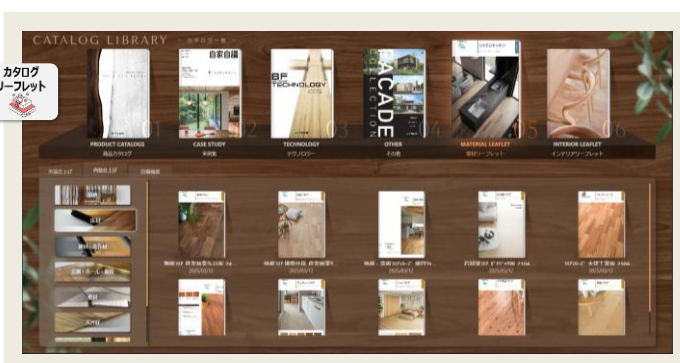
CATALOG LIBRARY カタログ一覧

カタログ
リーフレット

自家自讃

BF TECHNOLOGY

FACADE COLLECTION

PRODUCT CATALOG
商品カタログ
01

CASE STUDY
事例集
02

TECHNOLOGY
テクノロジー
03

OTHER
その他
04

MATERIAL LEAFLET
素材リーフレット
05

INTERIOR LEAFLET
インテリアリーフレット
06

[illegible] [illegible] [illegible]

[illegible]
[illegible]
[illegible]
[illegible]
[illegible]
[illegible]

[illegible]
2025/01/
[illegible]
2025/01/
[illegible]
2025/01/
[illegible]
2025/01/
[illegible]
2025/01/